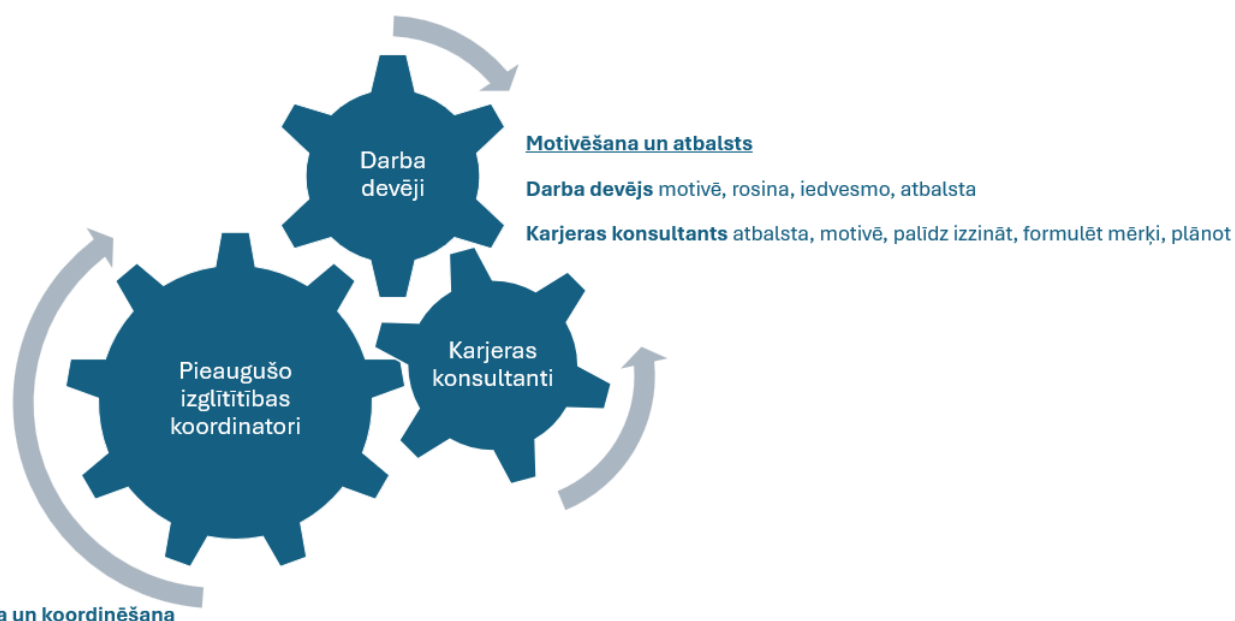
Darba devēji

Motivēšana un atbalsts

Darba devējs motivē, rosina, iedvesmo, atbalsta

Karjeras konsultants atbalsta, motivē, palīdz izzināt, formulēt mērķi, plānot

Pieaugušo izglītības koordinatori

Karjeras konsultanti

a un koordinēšana